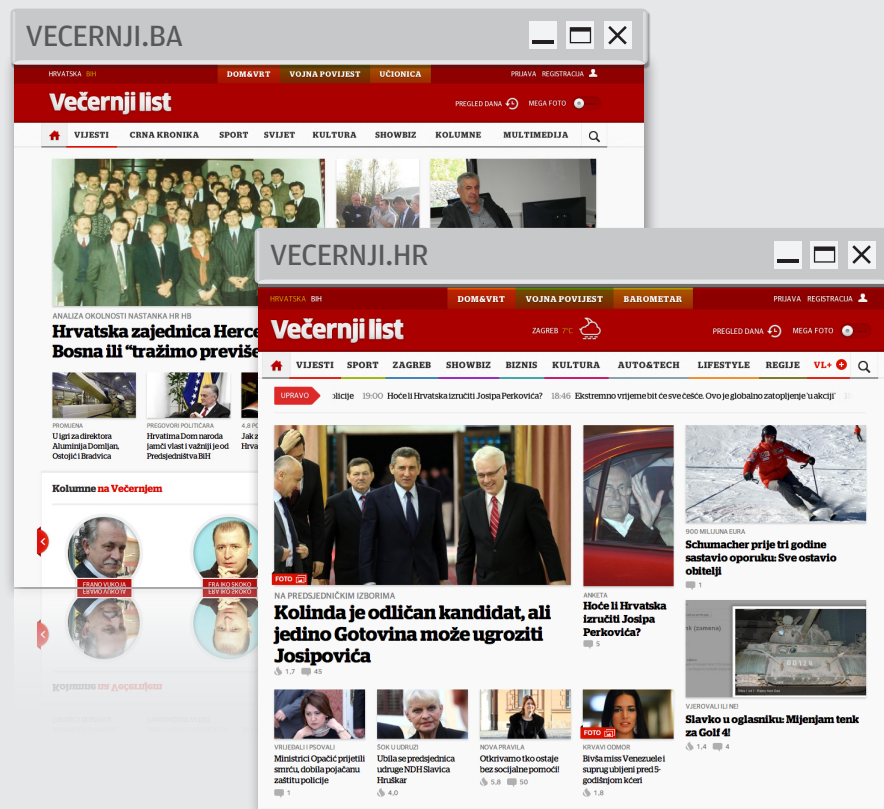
VECERNJI.BA

HRVATSKA BIH
DOM&VRT VOJNA POVIJEST UČIONICA
PRIJAVA REGISTRACIJA

Večernji list
PREGLED DANA MEGA FOTO

VIJESTI CRNA KRONIKA SPORT SVIJET KULTURA SHOWBIZ KOLUMNE MULTIMEDIJA

ANALIZA OKOLNOSTI NASTANKA HR HB
Hrvatska zajednica Herce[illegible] Bosna ili "tražimo previše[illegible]

PROMJENA
U igri za direktora Aluminija Domljan, Ostojić i Bradvica

PREGOVORI POLITIČARA
Hrvatima Dom naroda jamči vlast i važniji je od Predsjedništva BiH

4.8 PO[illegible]
Jak z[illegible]
Hrv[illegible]

Kolumne na Večernjem

FRANO VUKOJA
FRA IKO SKOKO

VECERNJI.HR

HRVATSKA BIH
DOM&VRT VOJNA POVIJEST BAROMETAR
PRIJAVA REGISTRACIJA

Večernji list
ZAGREB 7°C
PREGLED DANA MEGA FOTO

VIJESTI SPORT ZAGREB SHOWBIZ BIZNIS KULTURA AUTO&TECH LIFESTYLE REGIJE VL+

UPRAVO olicije 19:00 Hoće li Hrvatska izručiti Josipa Perkovića? 18:46 Ekstremno vrijeme bit će sve češće. Ovo je globalno zatopljenje 'u akciji'

FOTO
NA PREDSJEDNIČKIM IZBORIMA
Kolinda je odličan kandidat, ali jedino Gotovina može ugroziti Josipovića
1,7 45

ANKETA
Hoće li Hrvatska izručiti Josipa Perkovića?
5

900 MILIJUNA EURA
Schumacher prije tri godine sastavio oporuku: Sve ostavio obitelji
1

VJEROVALI ILI NE!
Slavko u oglasniku: Mijenjam tenk za Golf 4!
1,4 4

VRIJEĐALI I PSOVALI
Ministrici Opačić prijetili smrću, dobila pojačanu zaštitu policije
1

ŠOK U UDRUZI
Ubila se predsjednica udruge NDH Slavica Hrušćar
4,0

NOVA PRAVILA
Otkrivamo tko ostaje bez socijalne pomoći!
5,8 50

FOTO
KRVAVI ODMOR
Bivša miss Venezuele i suprug ubijeni pred 5-godišnjom kćeri
1,8